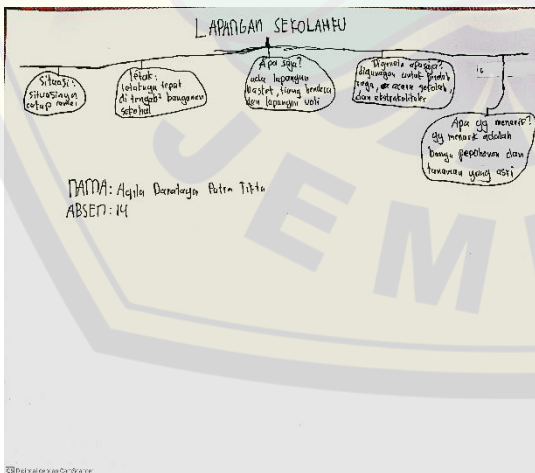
LAPANGAN SEKOLAHKU

Situasi: situasinya cukup ramai

letak: letaknya tepat di tengah² bangunan sekolah

Apa saja? ada lapangan basket, tiang bendera dan lapangan voli

Digunakan sebagai? digunakan untuk festival, upacara, acara sekolah, dan ekstrakulikuler

is

Apa yg menarik? yg menarik adalah banyak pepohonan dan tanaman yang asri

NAMA: Aqila Daneshaya Putra Tirta
ABSEN: 14

Dipindai dengan CamScanner